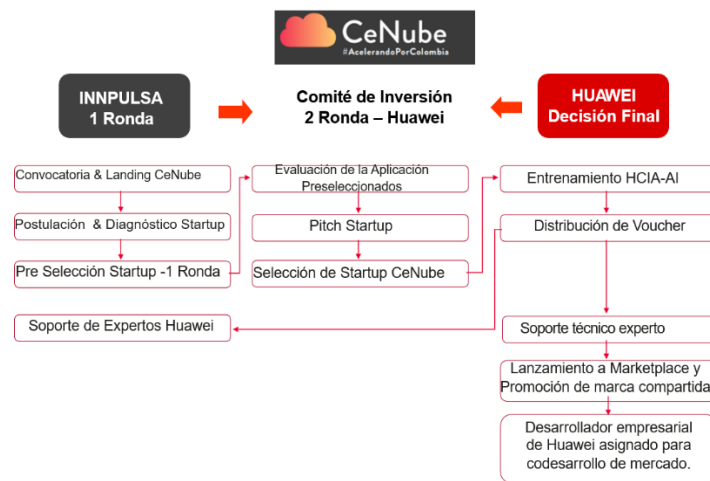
CeNube
#AcelerandoPorColombia

INNPULSA
1 Ronda

Comité de Inversión
2 Ronda – Huawei

HUAWEI
Decisión Final

Convocatoria & Landing CeNube

Postulación & Diagnóstico Startup

Pre Selección Startup -1 Ronda

Evaluación de la Aplicación Preseleccionados

Pitch Startup

Selección de Startup CeNube

Entrenamiento HCIA-AI

Distribución de Voucher

Soporte de Expertos Huawei

Soporte técnico experto

Lanzamiento a Marketplace y Promoción de marca compartida

Desarrollador empresarial de Huawei asignado para codesarrollo de mercado.